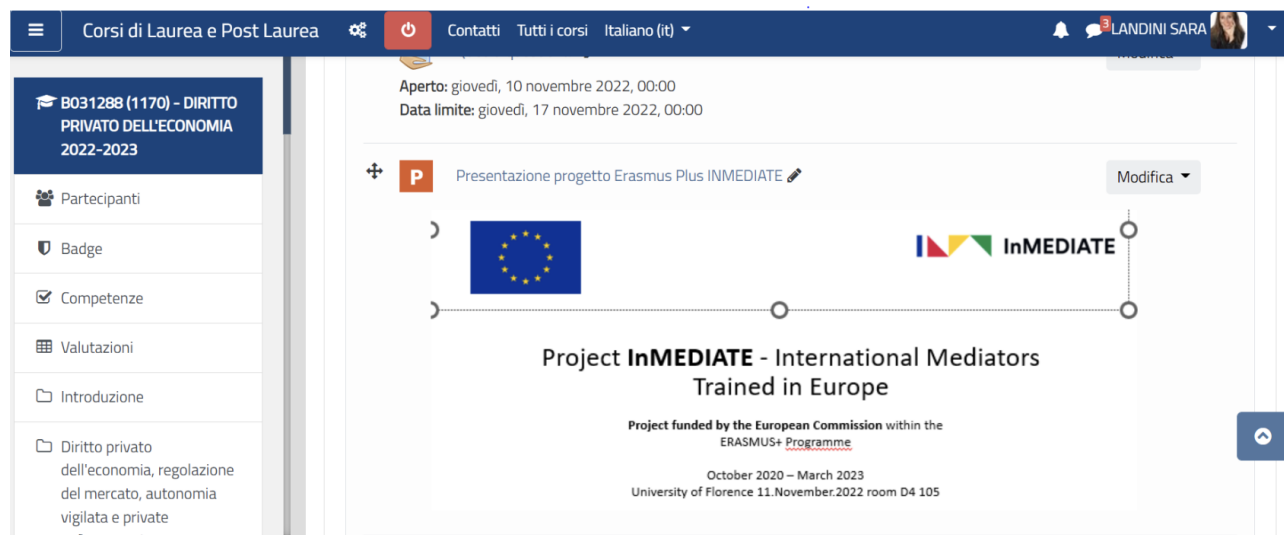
Corsi di Laurea e Post Laurea
Contatti Tutti i corsi Italiano (it)
3 LANDINI SARA

B031288 (1170) - DIRITTO PRIVATO DELL'ECONOMIA 2022-2023

Partecipanti

Badge

Competenze

Valutazioni

Introduzione

Diritto privato dell'economia, regolazione del mercato, autonomia vigilata e private

Aperto: giovedì, 10 novembre 2022, 00:00
Data limite: giovedì, 17 novembre 2022, 00:00

Presentazione progetto Erasmus Plus INMEDIATE

Modifica

InMEDIATE

Project InMEDIATE - International Mediators Trained in Europe

Project funded by the European Commission within the ERASMUS+ Programme

October 2020 – March 2023
University of Florence 11.November.2022 room D4 105